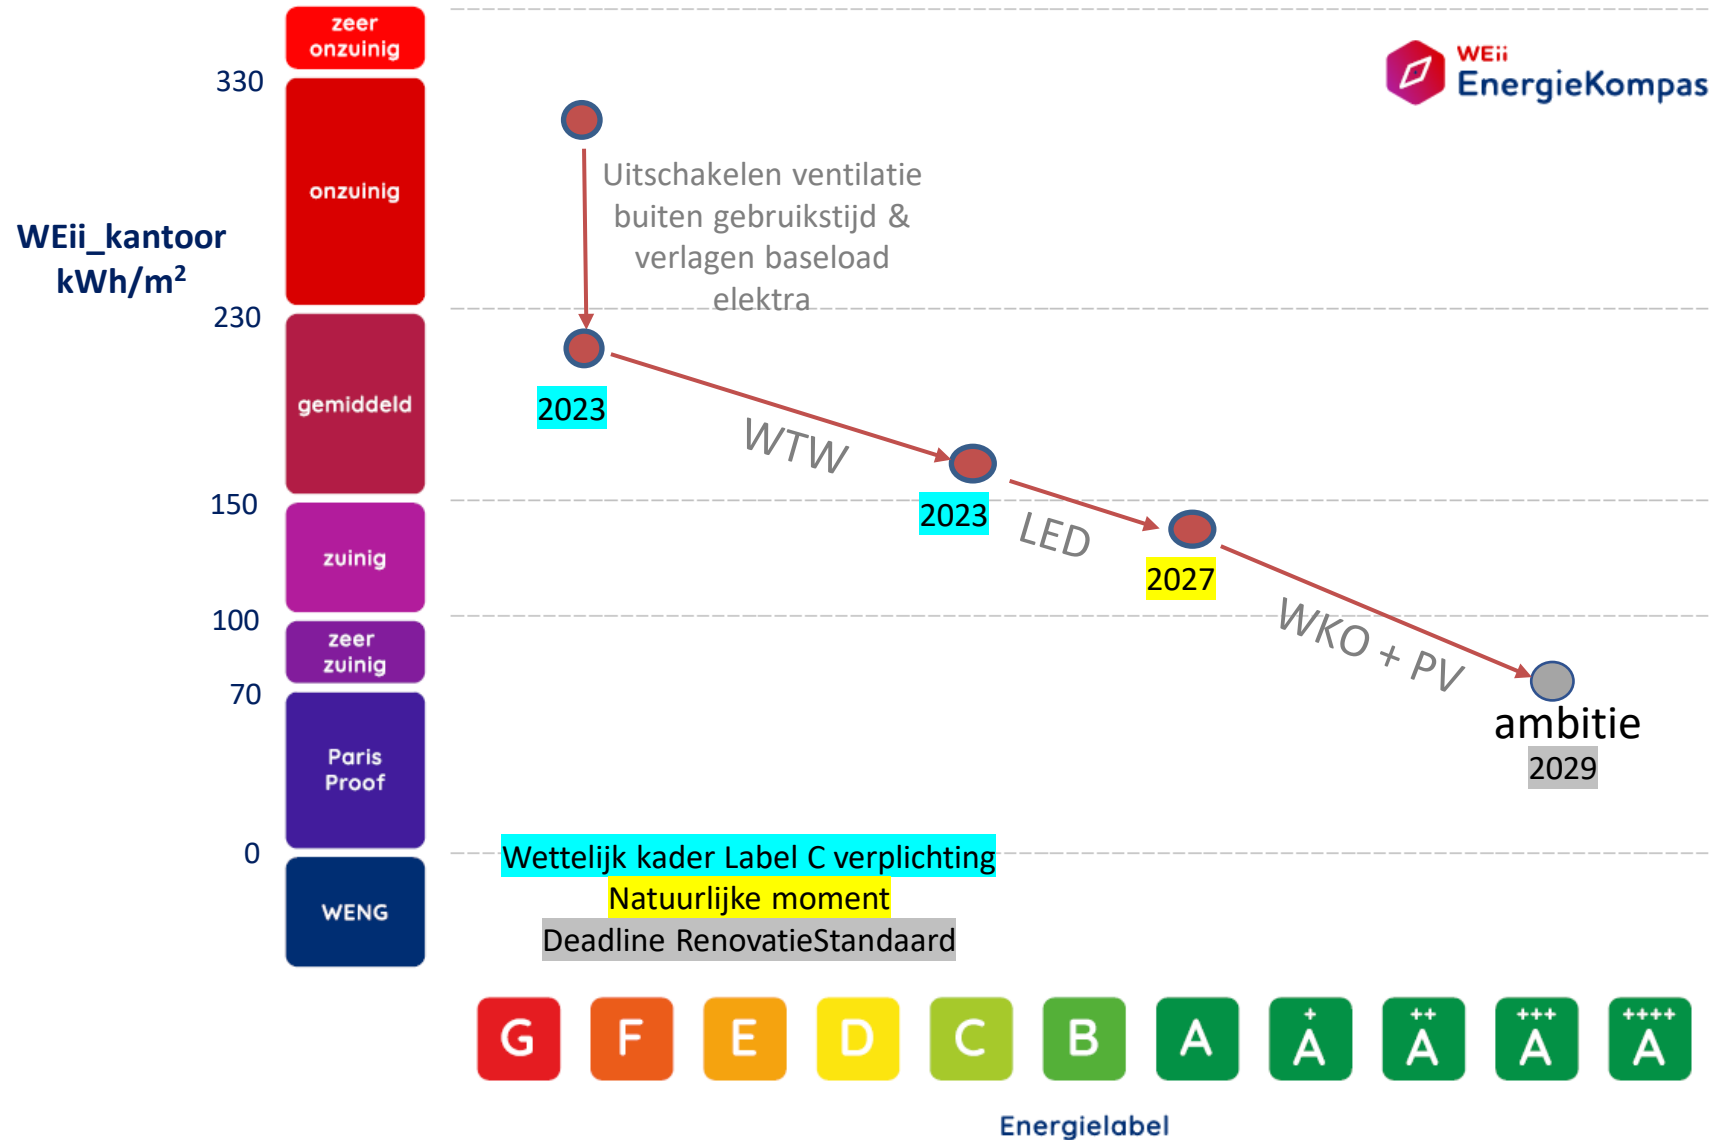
zeer onzuinig

330

onzuinig

WEii_kantoor
kWh/m²

230

gemiddeld

150

zuinig

100

zeer zuinig

70

Paris Proof

0

WENG

WEii
EnergieKompas

Uitschakelen ventilatie buiten gebruikstijd & verlagen baseload elektra

2023

WTW

2023

LED

2027

WKO + PV

ambitie
2029

Wettelijk kader Label C verplichting
Natuurlijke moment
Deadline RenovatieStandaard

G F E D C B A A+ A++ A+++ A++++

Energielabel